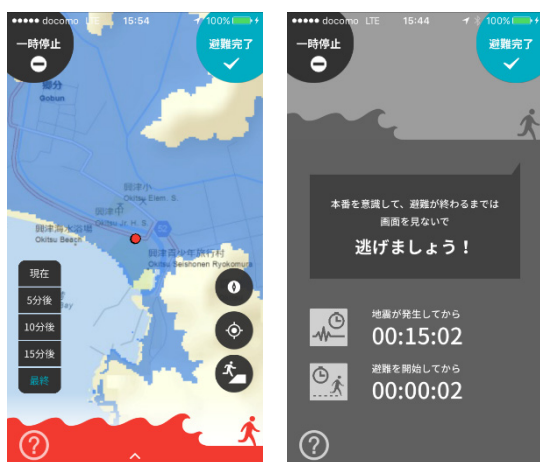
●●●●● docomo LTE 15:54 100%

一時停止

避難完了

郷分
Gobun

興津小
Okitsu Elem. S.

興津中
Okitsu Jr. H. S.

興津海水浴場
Okitsu Beach

興津青少年旅行村
Okitsu Seishonen Ryokomura

現在

5分後

10分後

15分後

最終

?

●●●●● docomo LTE 15:44 100%

一時停止

避難完了

本番を意識して、避難が終わるまでは画面を見ないで

逃げましょう！

地震が発生してから
00:15:02

避難を開始してから
00:00:02

?